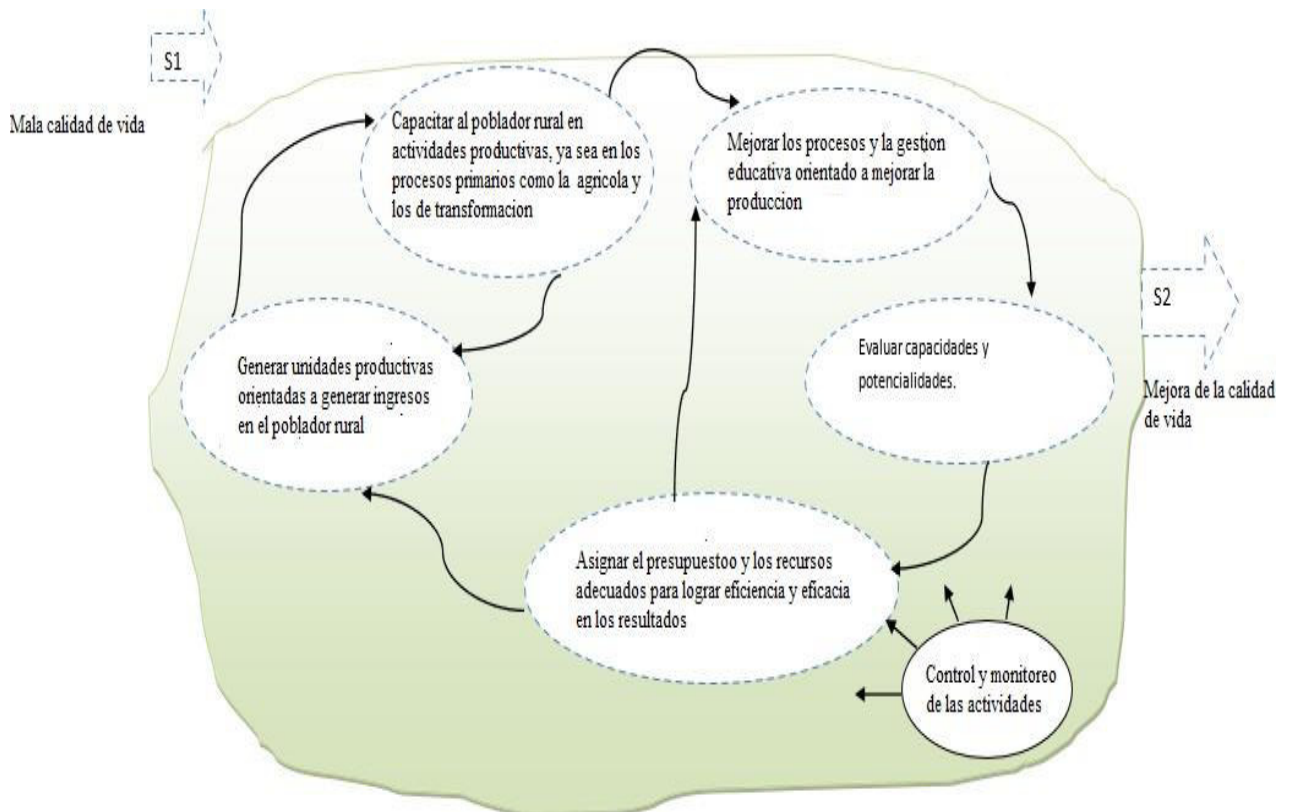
S1

Mala calidad de vida

Capacitar al poblador rural en actividades productivas, ya sea en los procesos primarios como la agricola y los de transformacion

Mejorar los procesos y la gestion educativa orientado a mejorar la produccion

S2

Mejora de la calidad de vida

Generar unidades productivas orientadas a generar ingresos en el poblador rural

Evaluar capacidades y potencialidades.

Asignar el presupuestoo y los recursos adecuados para lograr eficiencia y eficacia en los resultados

Control y monitoreo de las actividades